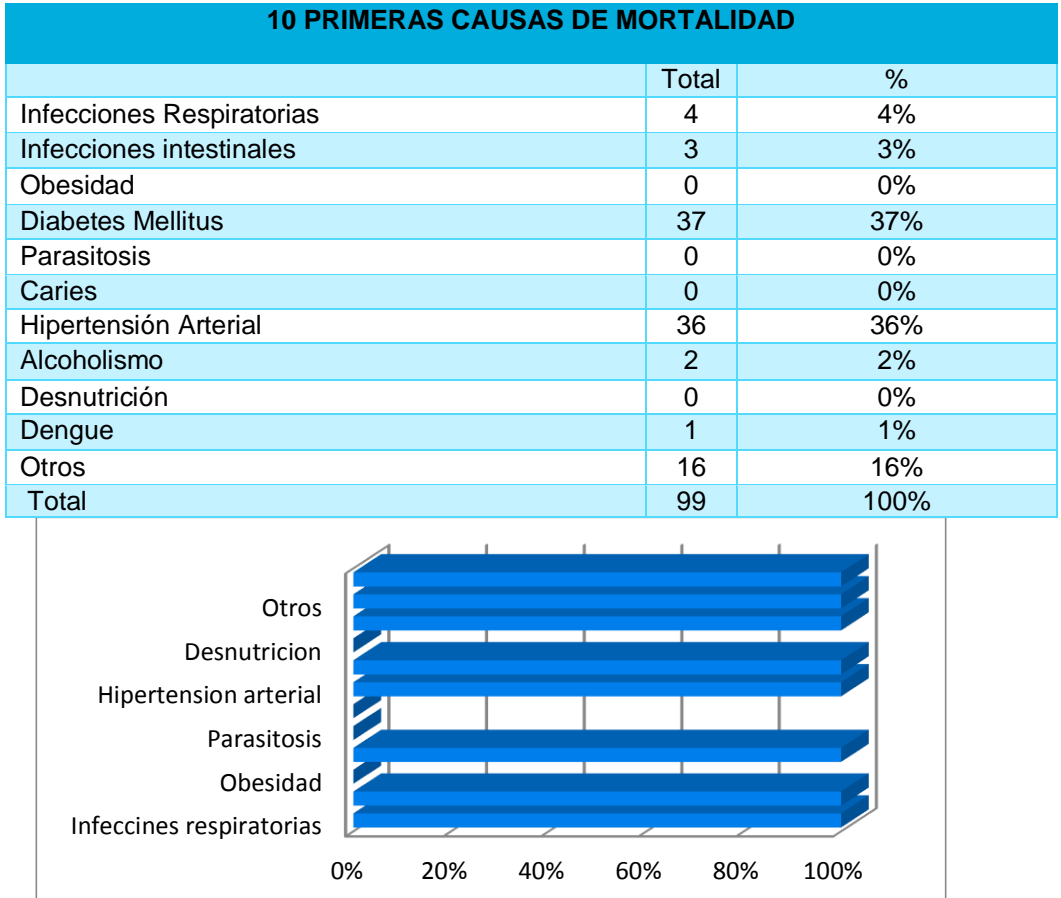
10 PRIMERAS CAUSAS DE MORTALIDAD

| | Total | % |
|---|---|---|
| Infecciones Respiratorias | 4 | 4% |
| Infecciones intestinales | 3 | 3% |
| Obesidad | 0 | 0% |
| Diabetes Mellitus | 37 | 37% |
| Parasitosis | 0 | 0% |
| Caries | 0 | 0% |
| Hipertensión Arterial | 36 | 36% |
| Alcoholismo | 2 | 2% |
| Desnutrición | 0 | 0% |
| Dengue | 1 | 1% |
| Otros | 16 | 16% |
| Total | 99 | 100% |

Otros
Desnutricion
Hipertension arterial
Parasitosis
Obesidad
Infeccines respiratorias

0% 20% 40% 60% 80% 100%